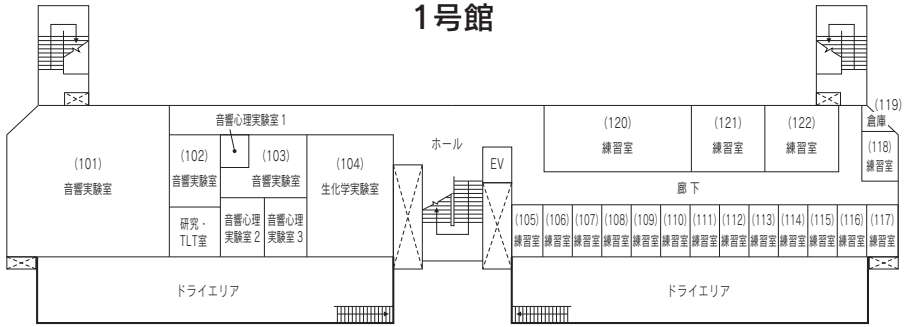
1号館

(101)
音響実験室

音響心理実験室 1

(102)
音響実験室

(103)
音響実験室

研究・TLT室

音響心理実験室 2

音響心理実験室 3

(104)
生化学実験室

ホール

EV

(120)
練習室

(121)
練習室

(122)
練習室

(119)
倉庫

(118)
練習室

廊下

(105) 練習室 (106) 練習室 (107) 練習室 (108) 練習室 (109) 練習室 (110) 練習室 (111) 練習室 (112) 練習室 (113) 練習室 (114) 練習室 (115) 練習室 (116) 練習室 (117) 練習室

ドライエリア

ドライエリア